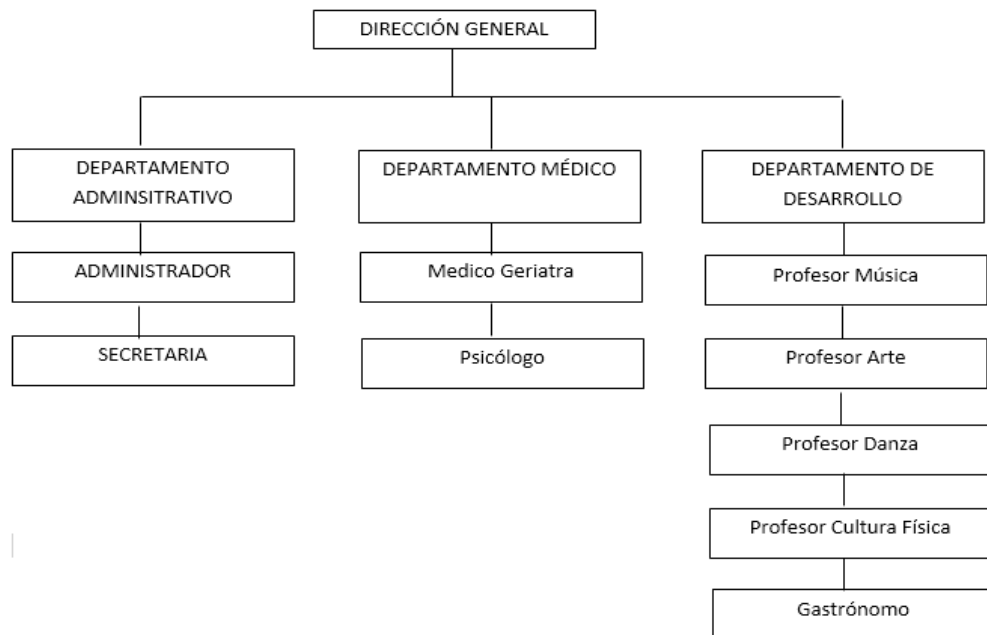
DIRECCIÓN GENERAL

DEPARTAMENTO ADMINSITRATIVO

ADMINISTRADOR

SECRETARIA

DEPARTAMENTO MÉDICO

Medico Geriatra

Psicólogo

DEPARTAMENTO DE DESARROLLO

Profesor Música

Profesor Arte

Profesor Danza

Profesor Cultura Física

Gastrónomo